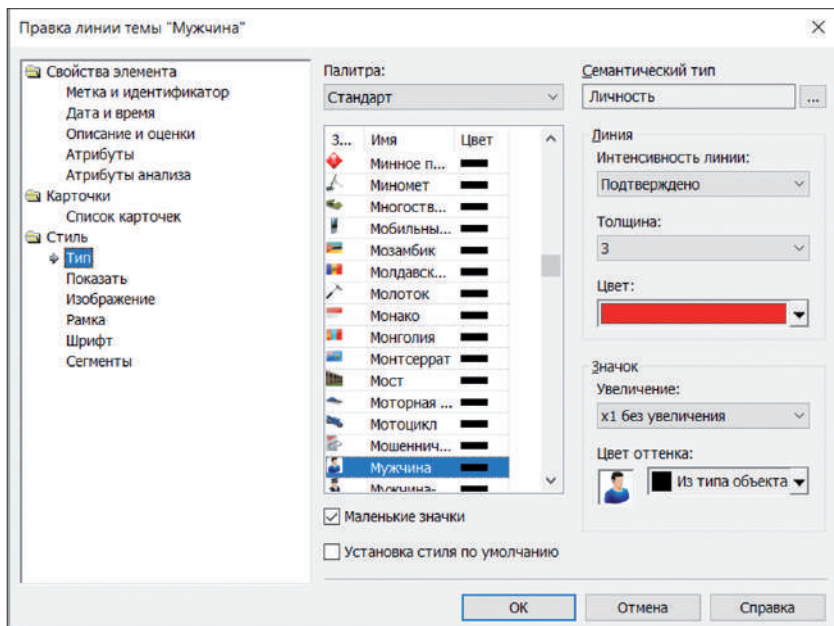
Правка линии темы "Мужчина"

Свойства элемента
Метка и идентификатор
Дата и время
Описание и оценки
Атрибуты
Атрибуты анализа
Карточки
Список карточек
Стиль
Тип
Показать
Изображение
Рамка
Шрифт
Сегменты

Палитра:
Стандарт

| З... | Имя | Цвет |
|---|---|---|
| | Минное п... | |
| | Миномет | |
| | Многоств... | |
| | Мобильны... | |
| | Мозамбик | |
| | Молдавск... | |
| | Молоток | |
| | Монако | |
| | Монголия | |
| | Монтсеррат | |
| | Мост | |
| | Моторная ... | |
| | Мотоцикл | |
| | Мошеннич... | |
| | Мужчина | |
| | Мужчина- | |

Маленькие значки
Установка стиля по умолчанию

Семантический тип
Личность
...

Линия
Интенсивность линии:
Подтверждено
Толщина:
3
Цвет:

Значок
Увеличение:
x1 без увеличения
Цвет оттенка:
Из типа объекта

ОК
Отмена
Справка